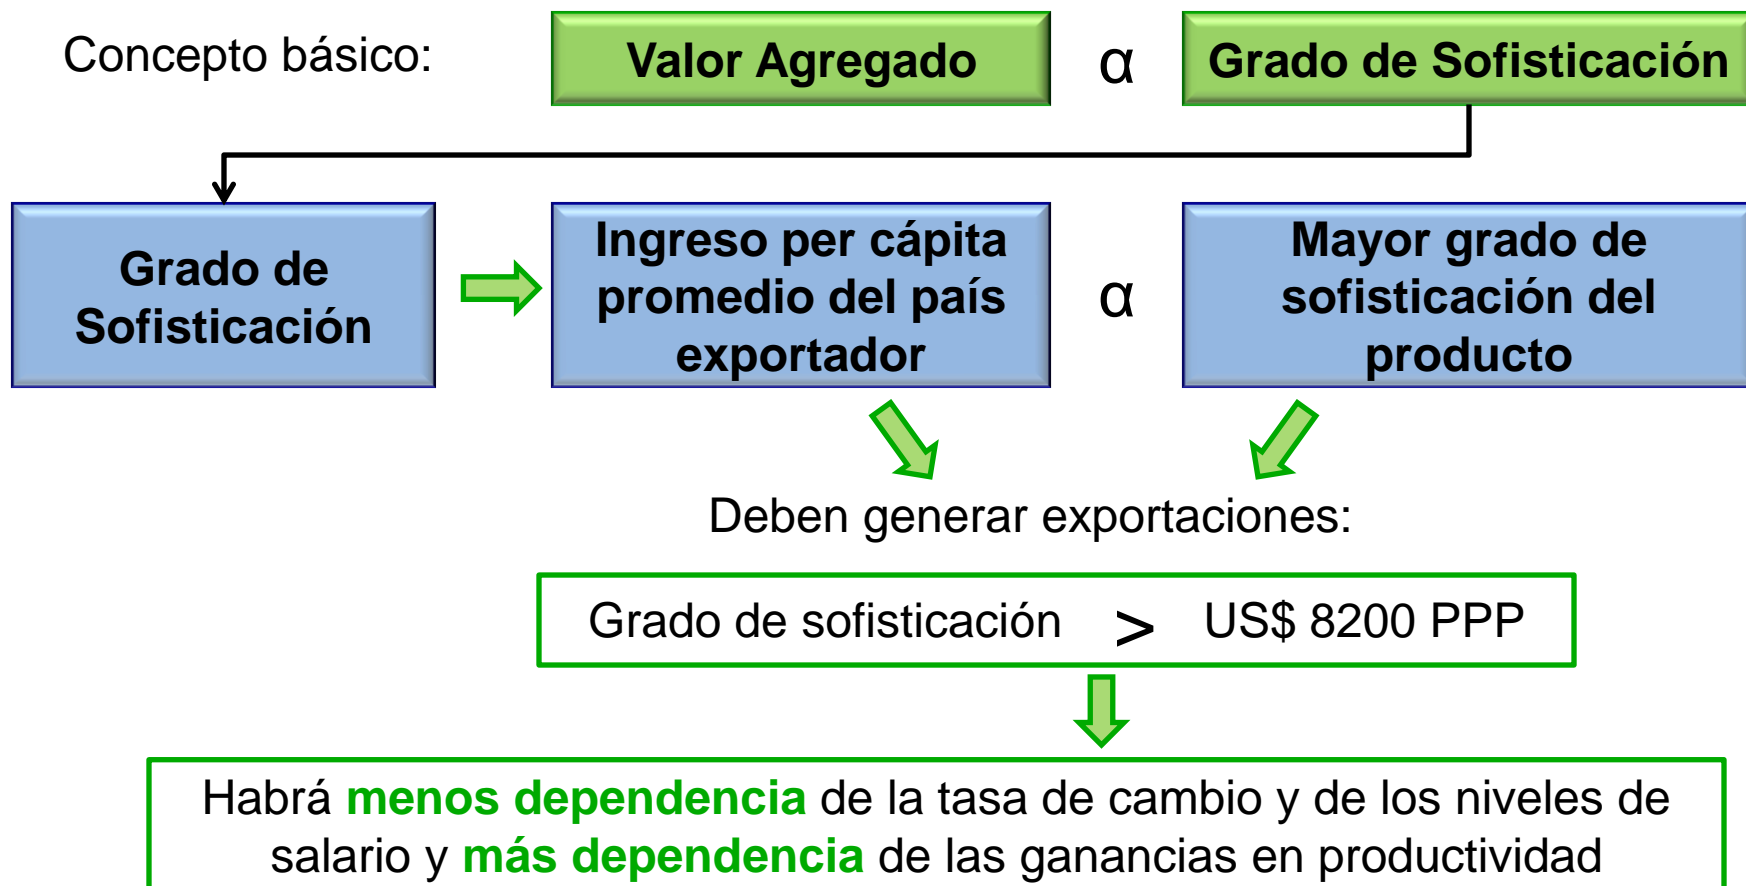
Concepto básico:

Valor Agregado $\alpha$ Grado de Sofisticación

Grado de Sofisticación

Ingreso per cápita promedio del país exportador

$\alpha$

Mayor grado de sofisticación del producto

Deben generar exportaciones:

Grado de sofisticación $>$ US$ 8200 PPP

Habrá menos dependencia de la tasa de cambio y de los niveles de salario y más dependencia de las ganancias en productividad